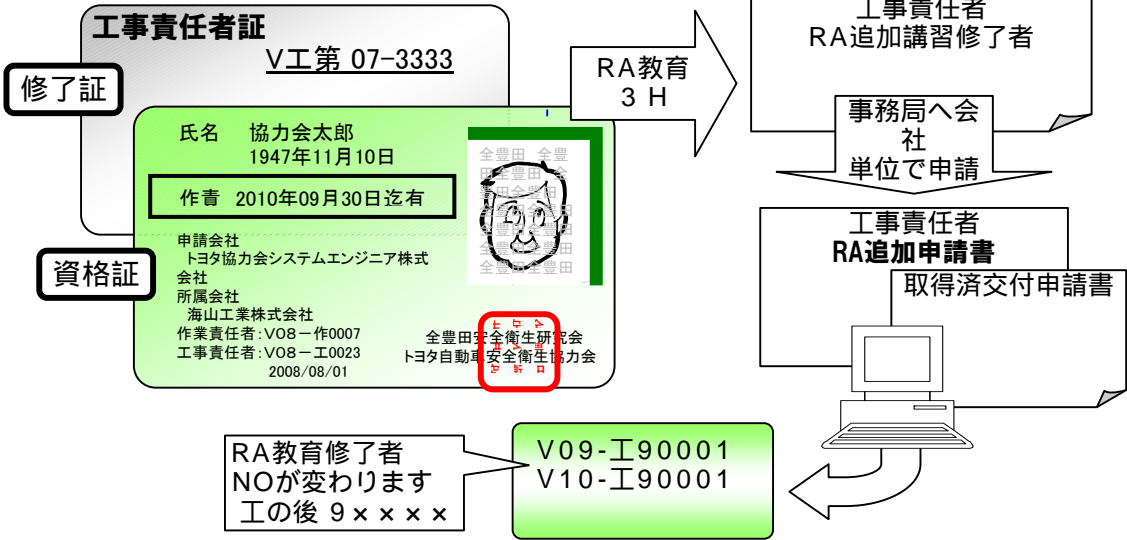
工事責任者証

V工第 07-3333

修了証

氏名　協力会太郎
1947年11月10日

作責　2010年09月30日迄有

全豊田 全豊 田全豊田 全 豊田全豊田 全豊田 全豊 田全豊田 全 豊田全豊田 全豊田 全豊 田全豊田

資格証

申請会社
トヨタ協力会システムエンジニア株式会社
所属会社
海山工業株式会社
作業責任者:V08ー作0007
工事責任者:V08ー工0023
2008/08/01

全豊田安全衛生研究会
トヨタ自動車安全衛生協力会

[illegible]

RA教育
３Ｈ

工事責任者
RA追加講習修了者

事務局へ会社
単位で申請

工事責任者
RA追加申請書

取得済交付申請書

RA教育修了者
NOが変わります
工の後 9××××

V09-工90001
V10-工90001